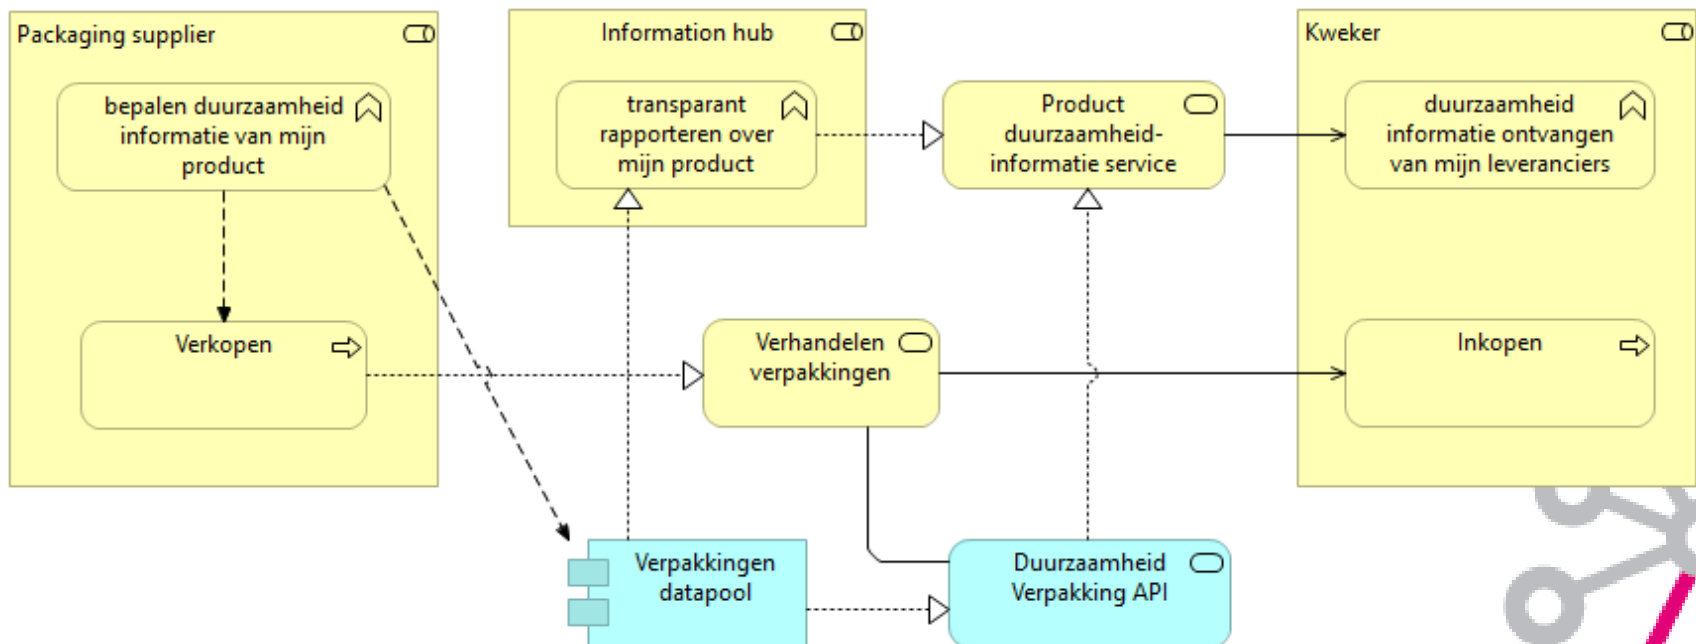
Packaging supplier

bepalen duurzaamheid informatie van mijn product

Verkopen

Information hub

transparant rapporteren over mijn product

Product duurzaamheid-informatie service

Verhandelen verpakkingen

Kweker

duurzaamheid informatie ontvangen van mijn leveranciers

Inkopen

Verpakkingen datapool

Duurzaamheid Verpakking API